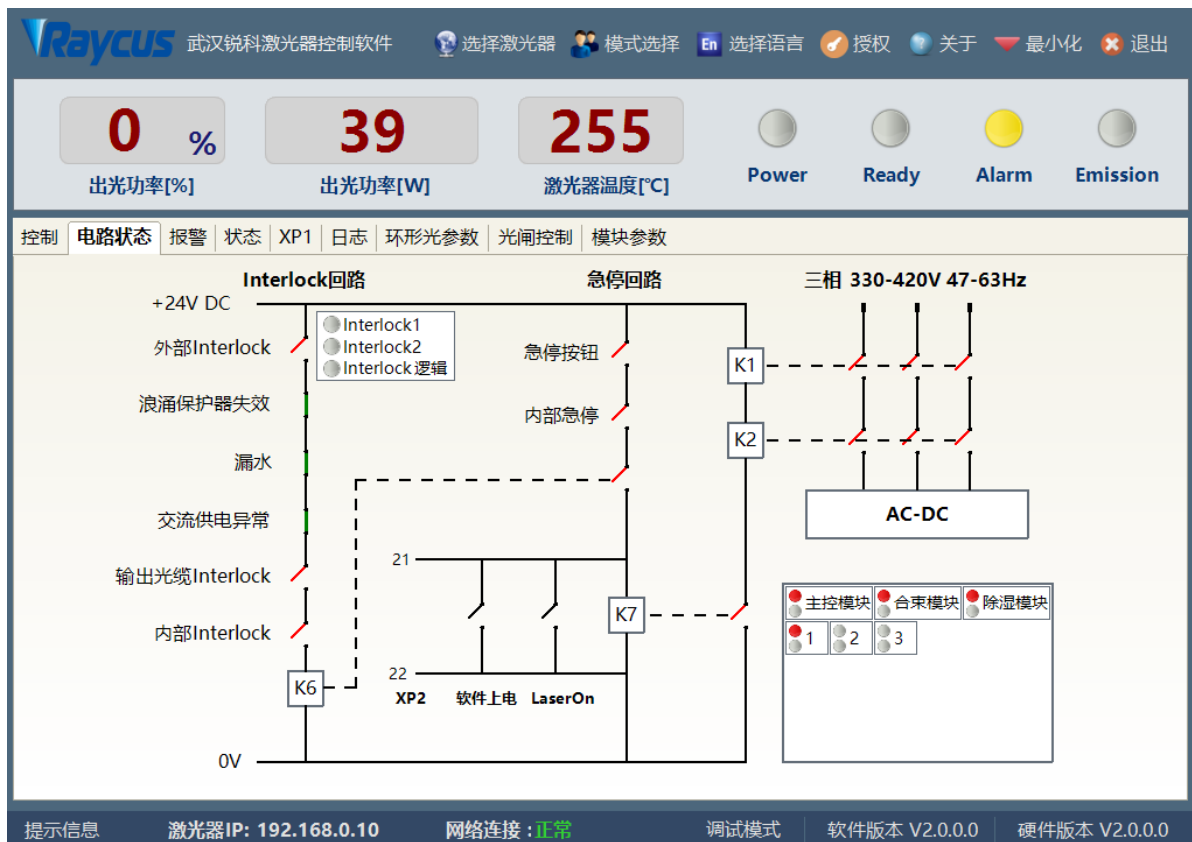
Raycus 武汉锐科激光器控制软件 选择激光器 模式选择 En 选择语言 授权 关于 最小化 退出

0 %
出光功率[%]

39
出光功率[W]

255
激光器温度[°C]

Power Ready Alarm Emission

控制 | 电路状态 | 报警 | 状态 | XP1 | 日志 | 环形光参数 | 光闸控制 | 模块参数

Interlock回路
急停回路
三相 330-420V 47-63Hz

+24V DC
外部Interlock
Interlock1
Interlock2
Interlock 逻辑
浪涌保护器失效
漏水
交流供电异常
输出光缆Interlock
内部Interlock
K6
0V

急停按钮
内部急停
21
22
XP2
软件上电
LaserOn
K7

K1
K2
AC-DC

主控模块 合束模块 除湿模块
1 2 3

提示信息 激光器IP: 192.168.0.10 网络连接 : 正常 调试模式 软件版本 V2.0.0.0 硬件版本 V2.0.0.0